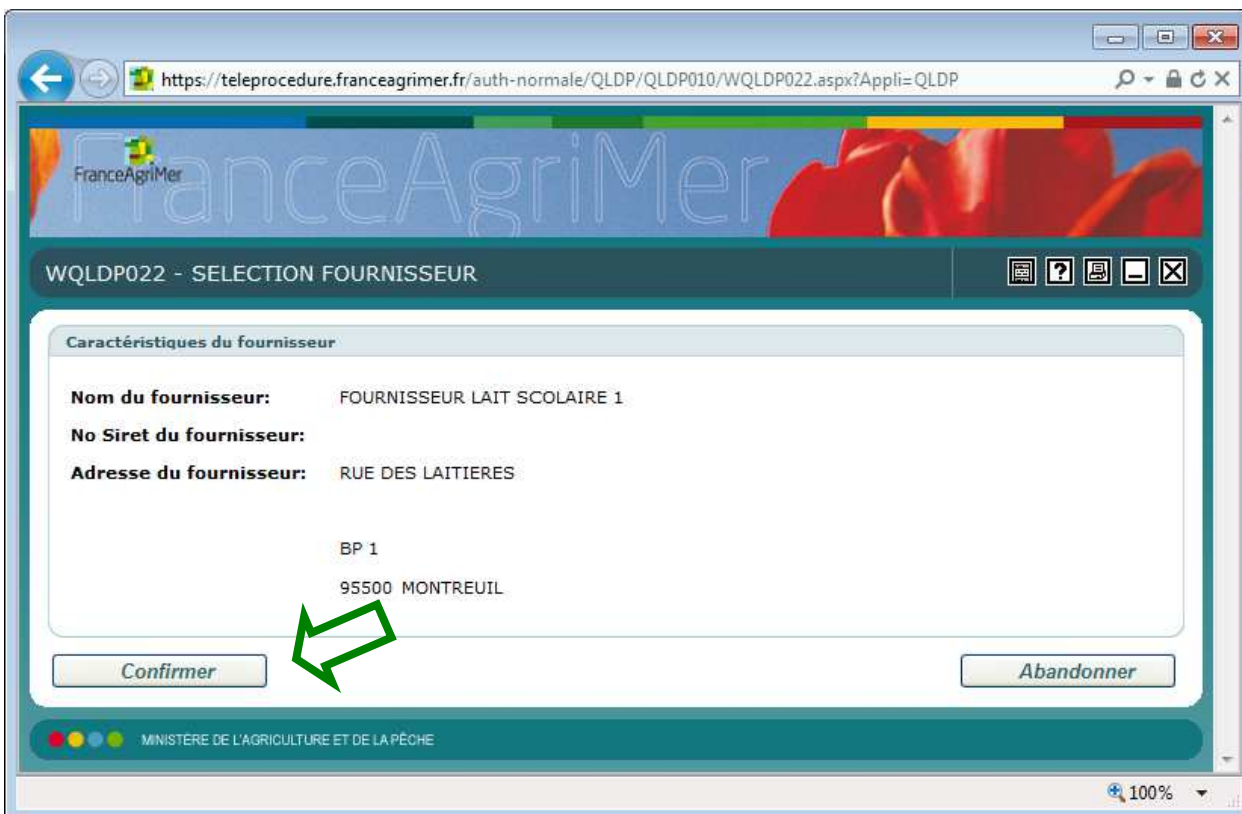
https://teleprocedure.franceagrimer.fr/auth-normale/QLDP/QLDP010/WQLDP022.aspx?Appli=QLDP

FranceAgriMer

FranceAgriMer

WQLDP022 - SELECTION FOURNISSEUR

Caractéristiques du fournisseur

Nom du fournisseur: FOURNISSEUR LAIT SCOLAIRE 1

No Siret du fournisseur:

Adresse du fournisseur: RUE DES LAITIERES

BP 1

95500 MONTREUIL

Confirmer

Abandonner

MINISTÈRE DE L'AGRICULTURE ET DE LA PÊCHE

100%